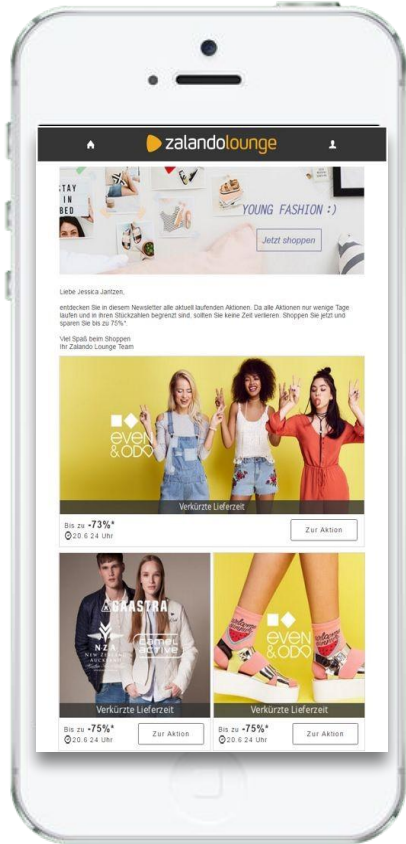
zalandolounge

STAY IN BED

YOUNG FASHION :)

Jetzt shoppen

Liebe Jessica Jantzen,

entdecken Sie in diesem Newsletter alle aktuell laufenden Aktionen. Da alle Aktionen nur wenige Tage laufen und in ihren Stückzahlen begrenzt sind, sollten Sie keine Zeit verlieren. Shoppen Sie jetzt und sparen Sie bis zu 75%*.

Viel Spaß beim Shoppen
Ihr Zalando Lounge Team

even & odd

Verkürzte Lieferzeit

Bis zu -73%*
20.6 24 Uhr

Zur Aktion

GAASTRA

NZA New Zealand Auckland

camel active

Verkürzte Lieferzeit

Bis zu -75%*
20.6 24 Uhr

Zur Aktion

even & odd

Verkürzte Lieferzeit

Bis zu -75%*
20.6 24 Uhr

Zur Aktion